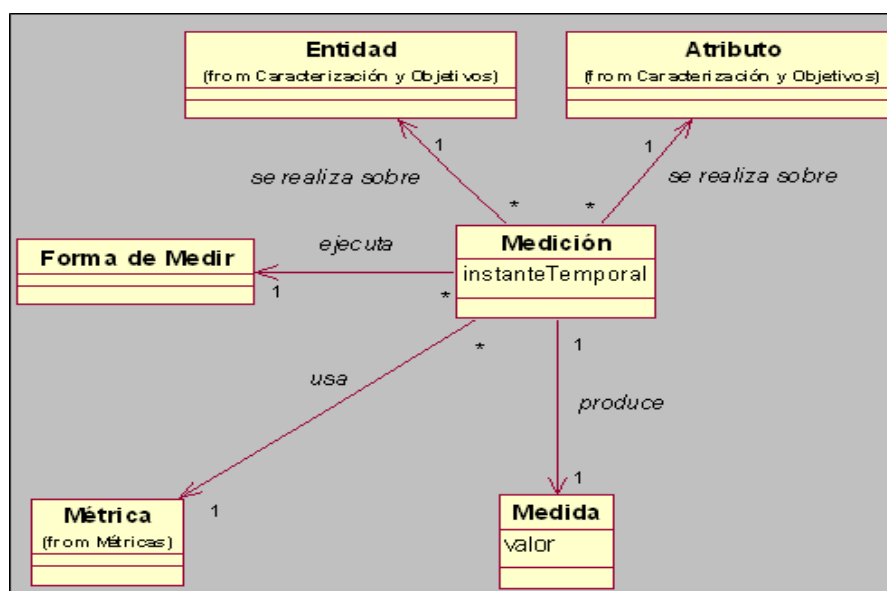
Entidad
(from Caracterización y Objetivos)

Atributo
(from Caracterización y Objetivos)

1
se realiza sobre
*

1
se realiza sobre
*

Forma de Medir

ejecuta
1
*

Medición
instanteTemporal

*
usa

1
produce
1

Métrica
(from Métricas)
1

Medida
valor